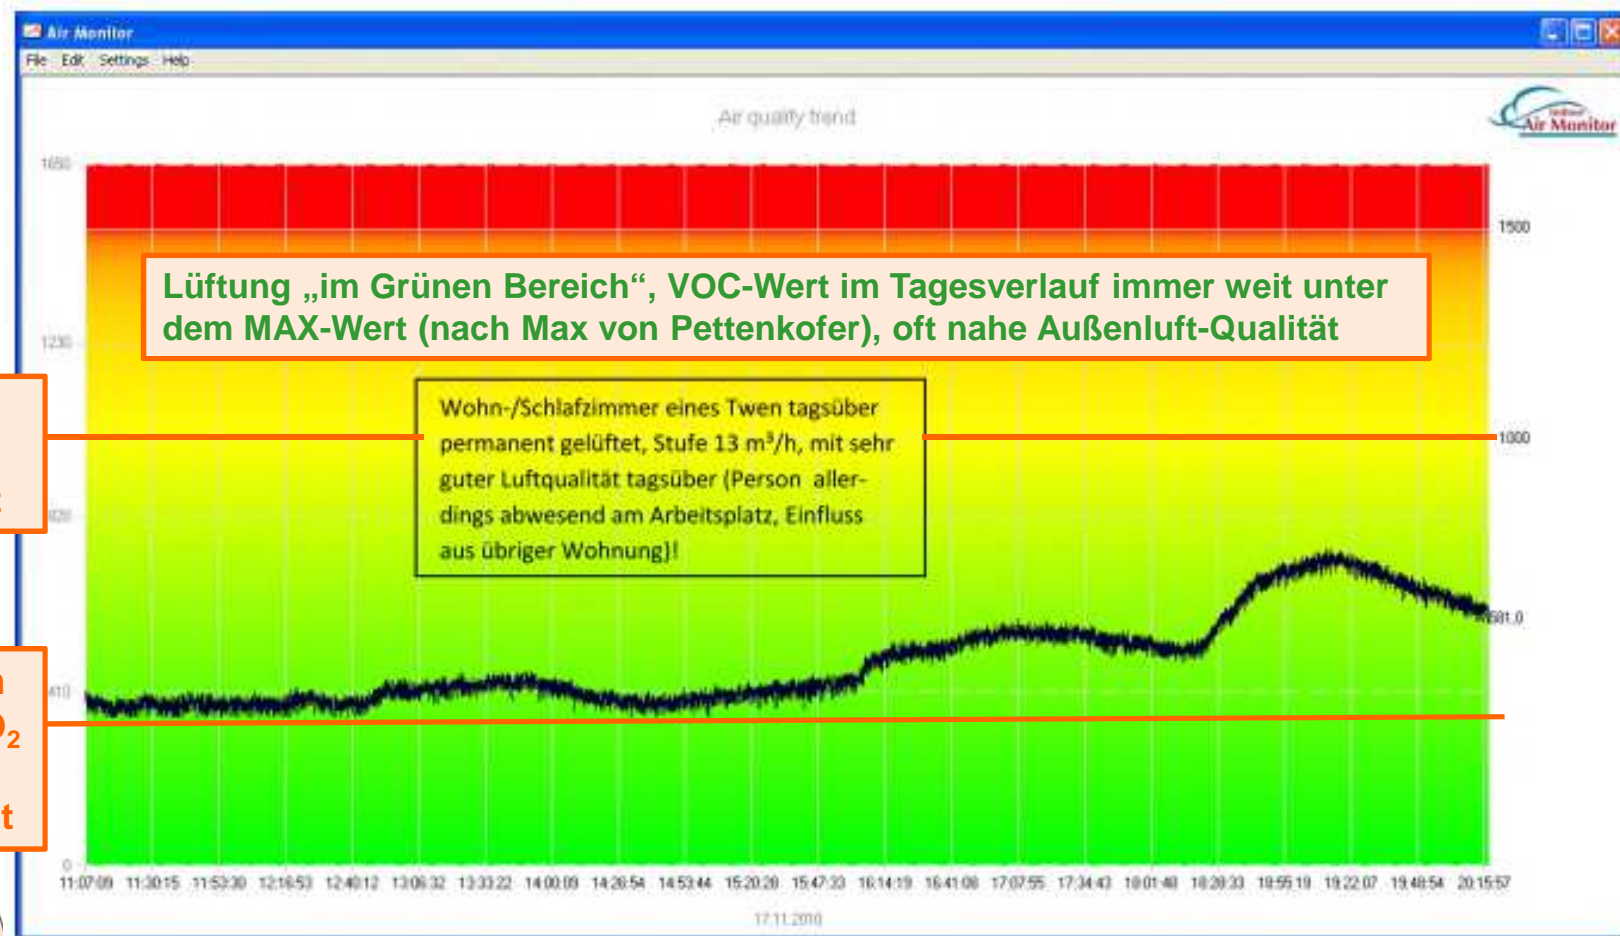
Air Monitor

File Edit Settings Help

Air quality trend

Air Monitor

1650

1500

Lüftung „im Grünen Bereich“, VOC-Wert im Tagesverlauf immer weit unter dem MAX-Wert (nach Max von Pettenkofer), oft nahe Außenluft-Qualität

1236

Wohn-/Schlafzimmer eines Twen tagsüber permanent gelüftet, Stufe 13 m³/h, mit sehr guter Luftqualität tagsüber (Person allerdings abwesend am Arbeitsplatz, Einfluss aus übriger Wohnung)!

1000

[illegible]

820

681.0

410

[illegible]

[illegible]

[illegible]

0

11:07:09 11:30:15 11:53:30 12:16:53 12:40:12 13:06:32 13:33:22 14:00:09 14:26:54 14:53:44 15:20:28 15:47:33 16:14:19 16:41:08 17:07:55 17:34:43 18:01:48 18:28:33 18:55:19 19:22:07 19:48:54 20:15:57

17.11.2010